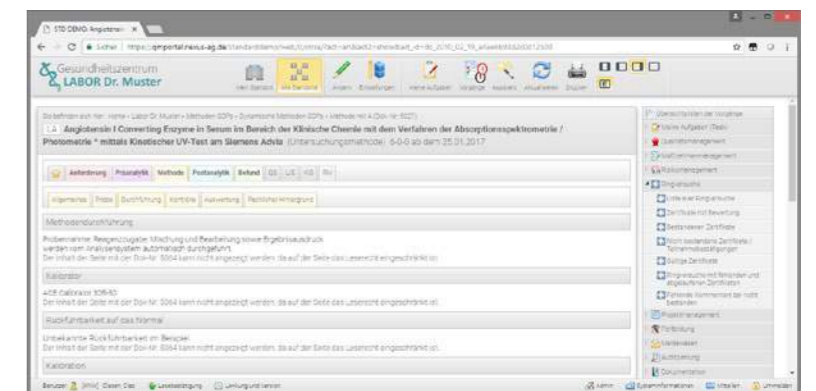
STD DEMO: Angiotensin ×

Sicher | https://qmportal.nexus-ag.de/standarddemo/web/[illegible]

Gesundheitszentrum
LABOR Dr. Muster

Mein Standard · Mein Standard · Ändern · Einstellungen · Meine Aufgaben · Vorgänge · Auswahl · Aktualisieren · Drucken

Sie befinden sich hier: Home › Labor Dr. Muster › Methoden SOPs › Dynamische Methoden SOPs › Methode mit A (Dok.-Nr. 5027)

LA Angiotensin I Converting Enzyme in Serum im Bereich der Klinische Chemie mit dem Verfahren der Absorptionsspektrometrie / Photometrie * mittels Kinetischer UV-Test am Siemens Advia (Untersuchungsmethode) 0-0-0 ab dem 25.01.2017

Anforderung | Präanalytik | Methode | Postanalytik | Befund | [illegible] | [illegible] | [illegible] | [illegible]

Allgemeines | Probe | Durchführung | Kontrolle | Auswertung | Fachlicher Hintergrund

Methodendurchführung

Probennahme: Reagenzzugabe, Mischung und Bearbeitung sowie Ergebnisausdruck werden vom Analysensystem automatisch durchgeführt.
Der Inhalt der Seite mit der Dok-Nr. 5064 kann nicht angezeigt werden, da auf der Seite das Leserecht eingeschränkt ist.

Kalibrator

ACE Calibrator 30540
Der Inhalt der Seite mit der Dok-Nr. 5064 kann nicht angezeigt werden, da auf der Seite das Leserecht eingeschränkt ist.

Rückführbarkeit auf das Normal

Unbekannte Rückführbarkeit im Beispiel
Der Inhalt der Seite mit der Dok-Nr. 5064 kann nicht angezeigt werden, da auf der Seite das Leserecht eingeschränkt ist.

Kalibration

Übersichtslisten der Vorgänge
Meine Aufgaben (Test)
Qualitätsmanagement
Qualifikationsmanagement
Risikomanagement
Ringversuche
Liste aller Ringversuche
Zertifikate mit Bewertung
Bestandene Zertifikate
Nicht bestandene Zertifikate / Teilnahmebestätigungen
Gültige Zertifikate
Ringversuche mit fehlenden und abgelaufenen Zertifikaten
Fehlende Kommentare bei nicht bestanden
Projektmanagement
Fortbildung
Stammdaten
Auditierung
Dokumentation

Benutzer: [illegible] | Diesen Dok | Lesebestätigung | Umfang und Version | Admin | Systeminformationen | Virtuellen | Umrisse